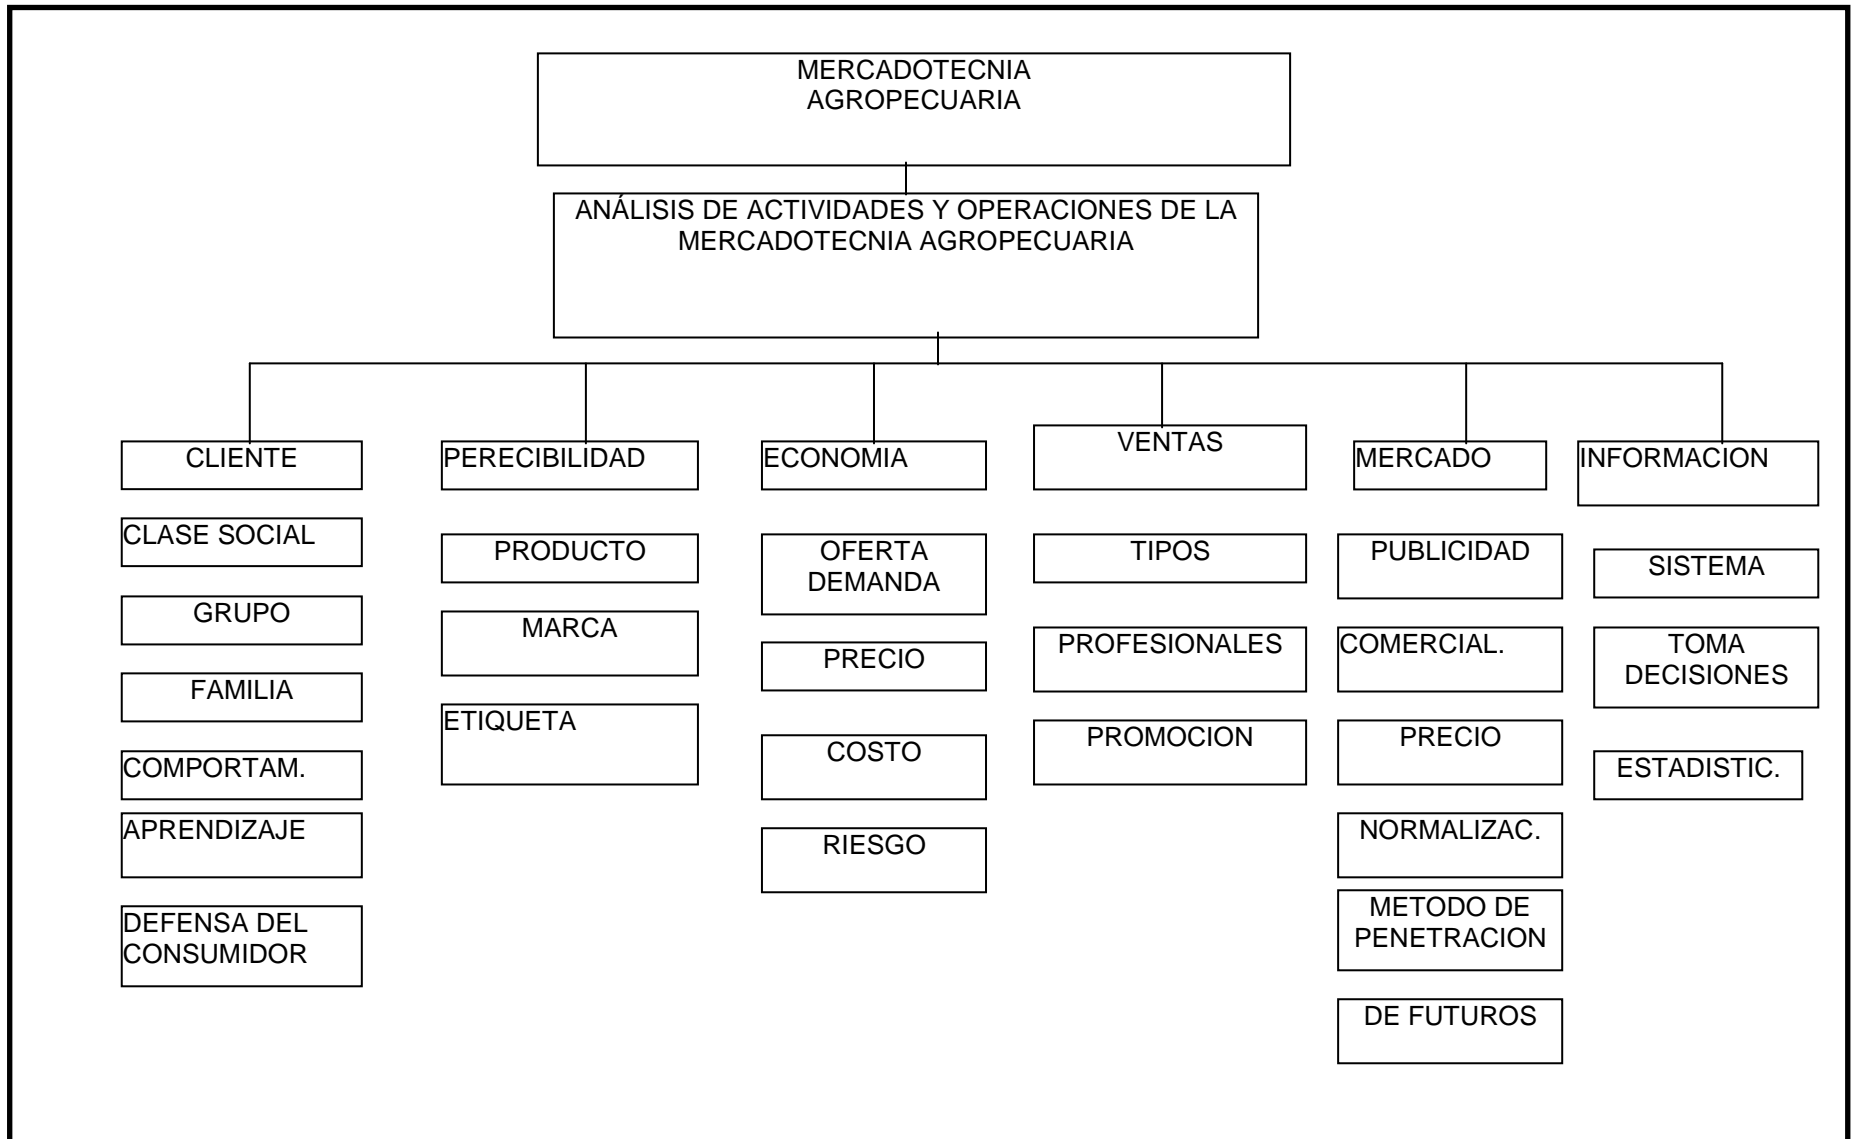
MERCADOTECNIA AGROPECUARIA

ANÁLISIS DE ACTIVIDADES Y OPERACIONES DE LA MERCADOTECNIA AGROPECUARIA

CLIENTE

CLASE SOCIAL

GRUPO

FAMILIA

COMPORTAM.

APRENDIZAJE

DEFENSA DEL CONSUMIDOR

PERECIBILIDAD

PRODUCTO

MARCA

ETIQUETA

ECONOMIA

OFERTA DEMANDA

PRECIO

COSTO

RIESGO

VENTAS

TIPOS

PROFESIONALES

PROMOCION

MERCADO

PUBLICIDAD

COMERCIAL.

PRECIO

NORMALIZAC.

METODO DE PENETRACION

DE FUTUROS

INFORMACION

SISTEMA

TOMA DECISIONES

ESTADISTIC.